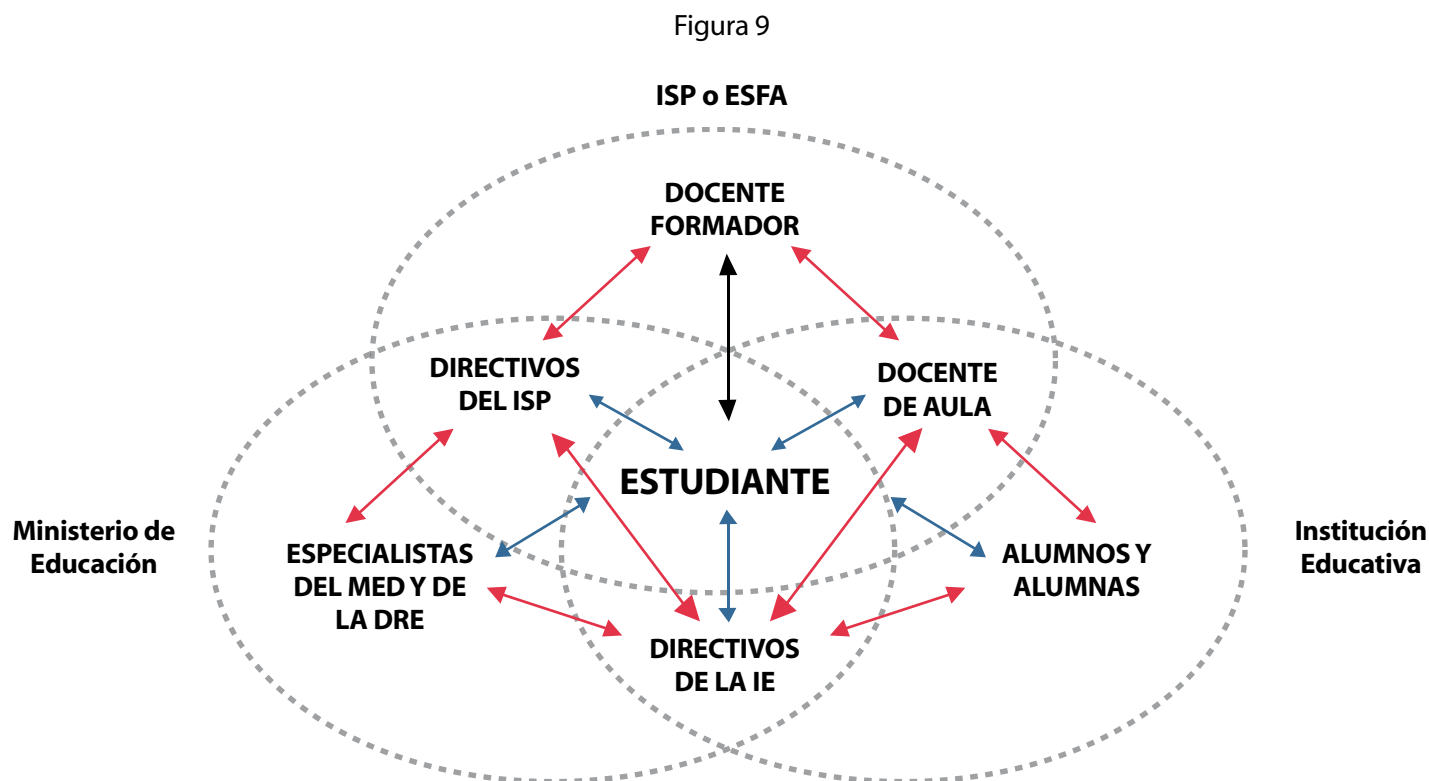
Figura 9

ISP o ESFA

DOCENTE FORMADOR

DIRECTIVOS DEL ISP

DOCENTE DE AULA

ESTUDIANTE

Ministerio de Educación

Institución Educativa

ESPECIALISTAS DEL MED Y DE LA DRE

ALUMNOS Y ALUMNAS

DIRECTIVOS DE LA IE